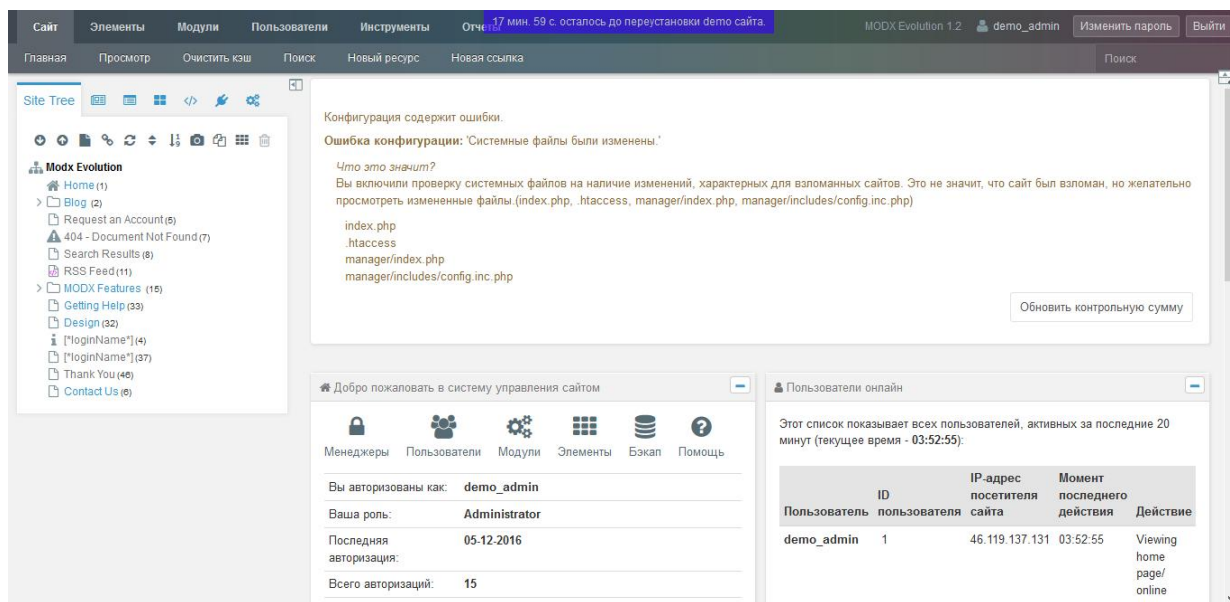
Сайт Элементы Модули Пользователи Инструменты Отчеты 17 мин. 59 с. осталось до переустановки demo сайта. MODX Evolution 1.2 demo_admin Изменить пароль Выйти

Главная Просмотр Очистить кэш Поиск Новый ресурс Новая ссылка Поиск

Site Tree

Modx Evolution
Home (1)
Blog (2)
Request an Account (5)
404 - Document Not Found (7)
Search Results (8)
RSS Feed (11)
MODX Features (15)
Getting Help (33)
Design (32)
[*loginName*] (4)
[*loginName*] (37)
Thank You (46)
Contact Us (6)

Конфигурация содержит ошибки.

Ошибка конфигурации: 'Системные файлы были изменены.'

Что это значит?
Вы включили проверку системных файлов на наличие изменений, характерных для взломанных сайтов. Это не значит, что сайт был взломан, но желательно просмотреть измененные файлы.(index.php, .htaccess, manager/index.php, manager/includes/config.inc.php)

index.php
.htaccess
manager/index.php
manager/includes/config.inc.php

Обновить контрольную сумму

Добро пожаловать в систему управления сайтом

Менеджеры Пользователи Модули Элементы Бэкап Помощь

| Вы авторизованы как: | demo_admin |
|---|---|
| Ваша роль: | Administrator |
| Последняя авторизация: | 05-12-2016 |
| Всего авторизаций: | 15 |

Пользователи онлайн

Этот список показывает всех пользователей, активных за последние 20 минут (текущее время - 03:52:55):

| Пользователь | ID пользователя | IP-адрес посетителя сайта | Момент последнего действия | Действие |
|---|---|---|---|---|
| demo_admin | 1 | 46.119.137.131 | 03:52:55 | Viewing home page/ online |